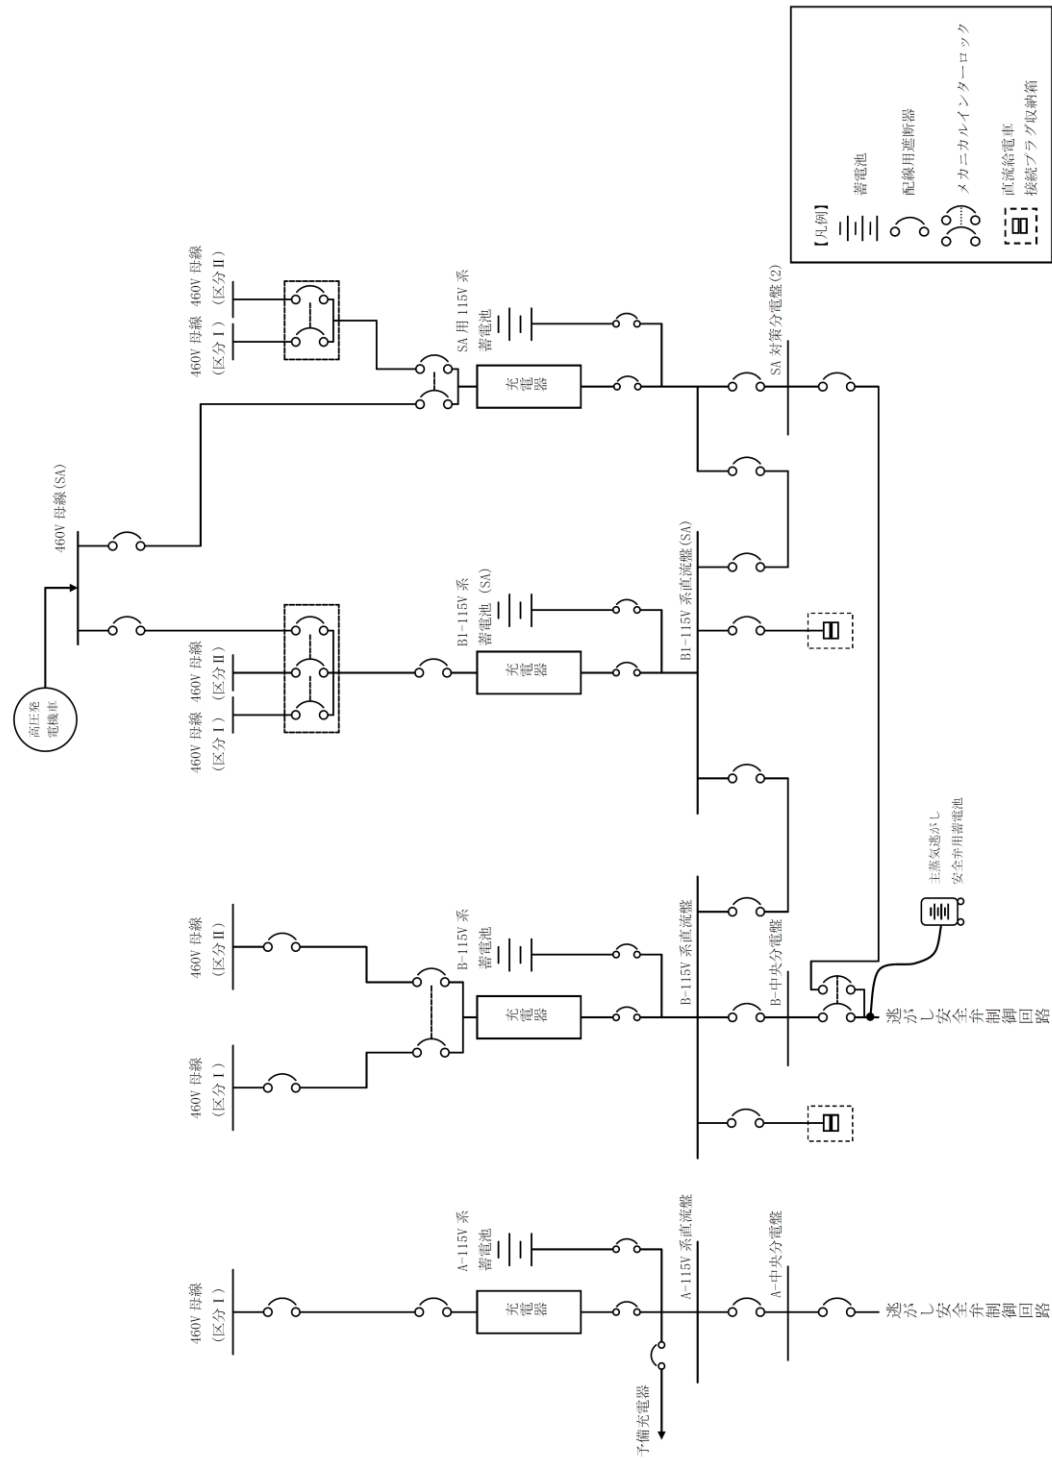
【凡例】
蓄電池
配線用遮断器
メカニカルインターロック
直流給電車
接続プラグ収納箱

高圧発電機車
460V 母線(SA)

460V 母線（区分Ⅰ）
460V 母線（区分Ⅱ）
SA 用 115V 系
蓄電池
充電器
SA 対策分電盤(2)

460V 母線（区分Ⅰ）
460V 母線（区分Ⅱ）
B1-115V 系（SA）
蓄電池
充電器
B1-115V 系直流盤(SA)

460V 母線（区分Ⅰ）
460V 母線（区分Ⅱ）
B-115V 系
蓄電池
充電器
B-115V 系直流盤
B-中央分電盤
主蒸気逃がし安全弁用蓄電池
逃がし安全弁制御回路

460V 母線（区分Ⅰ）
A-115V 系
蓄電池
充電器
A-115V 系直流盤
A-中央分電盤
逃がし安全弁制御回路
予備充電器